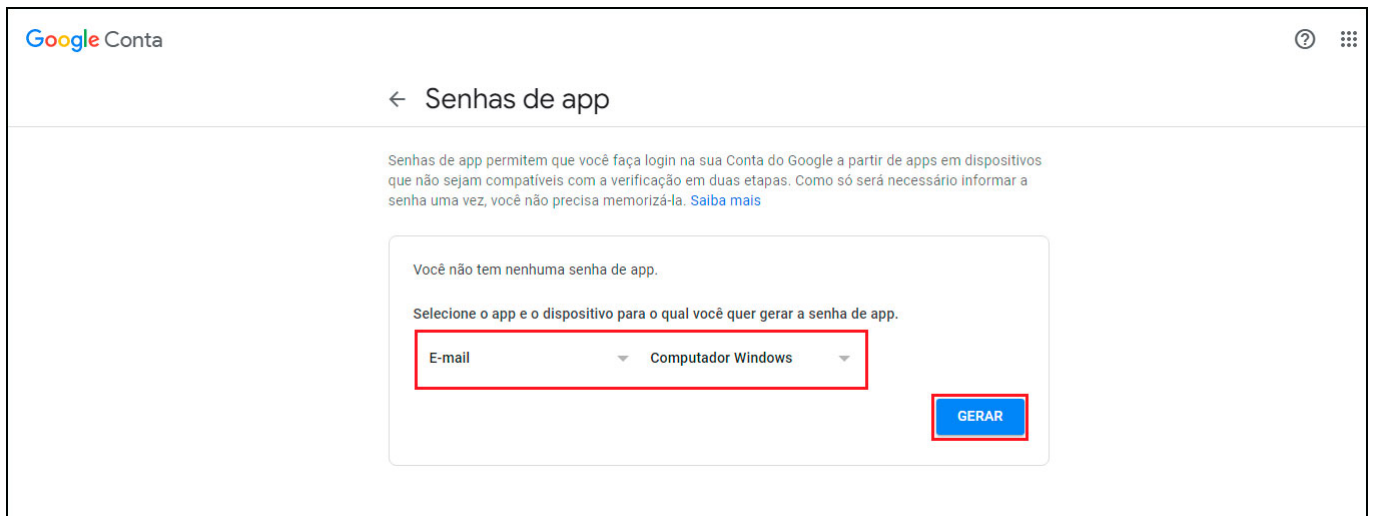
Google Conta

← Senhas de app

Senhas de app permitem que você faça login na sua Conta do Google a partir de apps em dispositivos que não sejam compatíveis com a verificação em duas etapas. Como só será necessário informar a senha uma vez, você não precisa memorizá-la. Saiba mais

Você não tem nenhuma senha de app.

Selecione o app e o dispositivo para o qual você quer gerar a senha de app.

E-mail

Computador Windows

GERAR